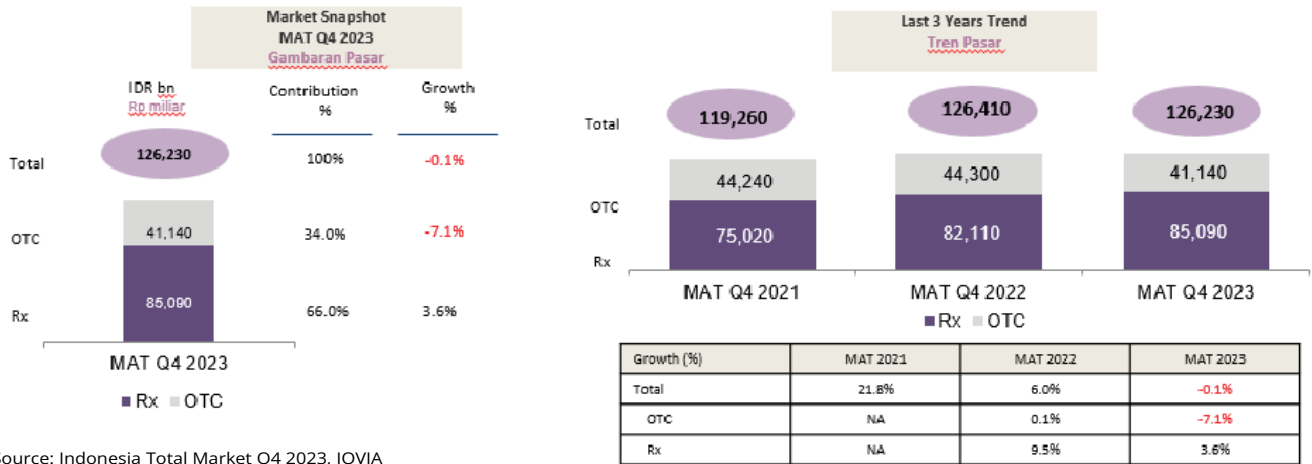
Market Snapshot
MAT Q4 2023
Gambaran Pasar

IDR bn
Rp miliar

Contribution
%

Growth
%

Total
126,230
100%
-0.1%

OTC
41,140
34.0%
-7.1%

Rx
85,090
66.0%
3.6%

MAT Q4 2023

Rx OTC

Last 3 Years Trend
Tren Pasar

Total
119,260
126,410
126,230

OTC
44,240
44,300
41,140

Rx
75,020
82,110
85,090

MAT Q4 2021
MAT Q4 2022
MAT Q4 2023

Rx OTC

| Growth (%) | MAT 2021 | MAT 2022 | MAT 2023 |
|---|---|---|---|
| Total | 21.8% | 6.0% | -0.1% |
| OTC | NA | 0.1% | -7.1% |
| Rx | NA | 9.5% | 3.6% |

Source: Indonesia Total Market Q4 2023, IQVIA